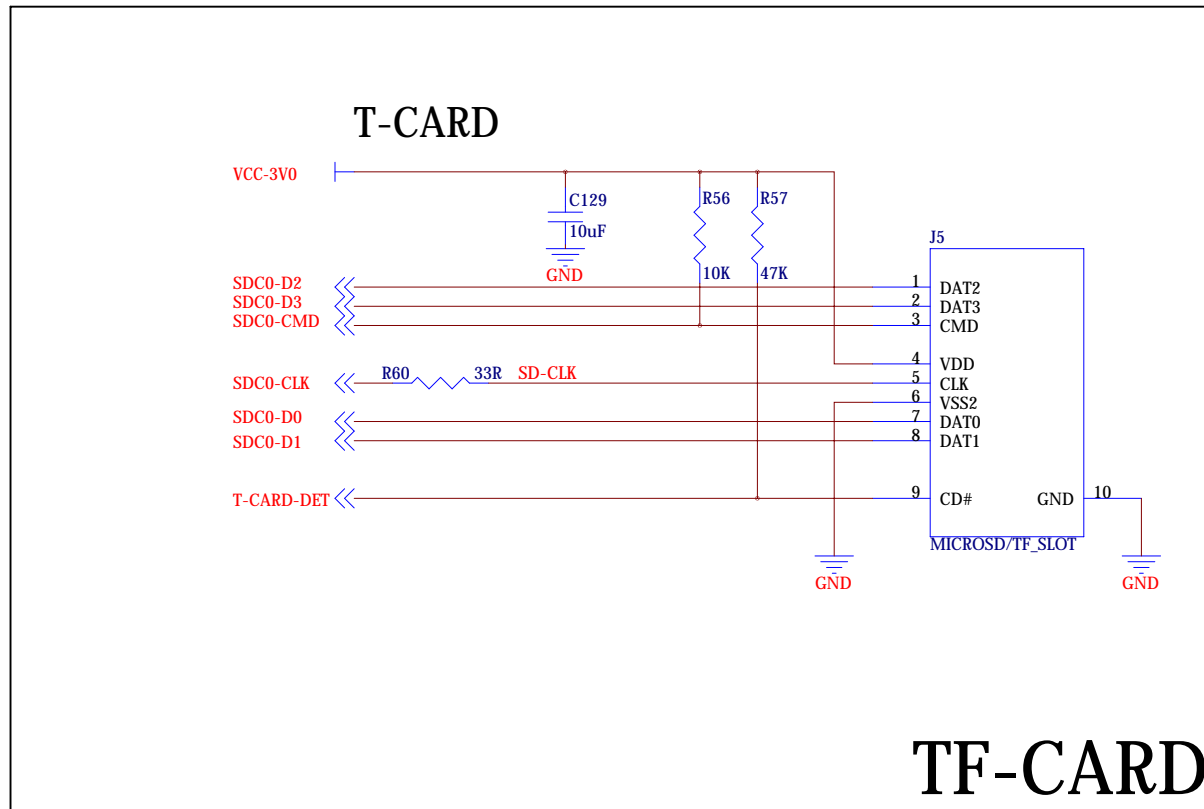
T-CARD

VCC-3V0

C129
10uF
GND

R56
10K

R57
47K

J5

SDC0-D2
SDC0-D3
SDC0-CMD

1 DAT2
2 DAT3
3 CMD
4 VDD
5 CLK
6 VSS2
7 DAT0
8 DAT1
9 CD#
GND 10

SDC0-CLK
R60 33R SD-CLK
SDC0-D0
SDC0-D1

T-CARD-DET

MICROSD/TF_SLOT

GND
GND

TF-CARD